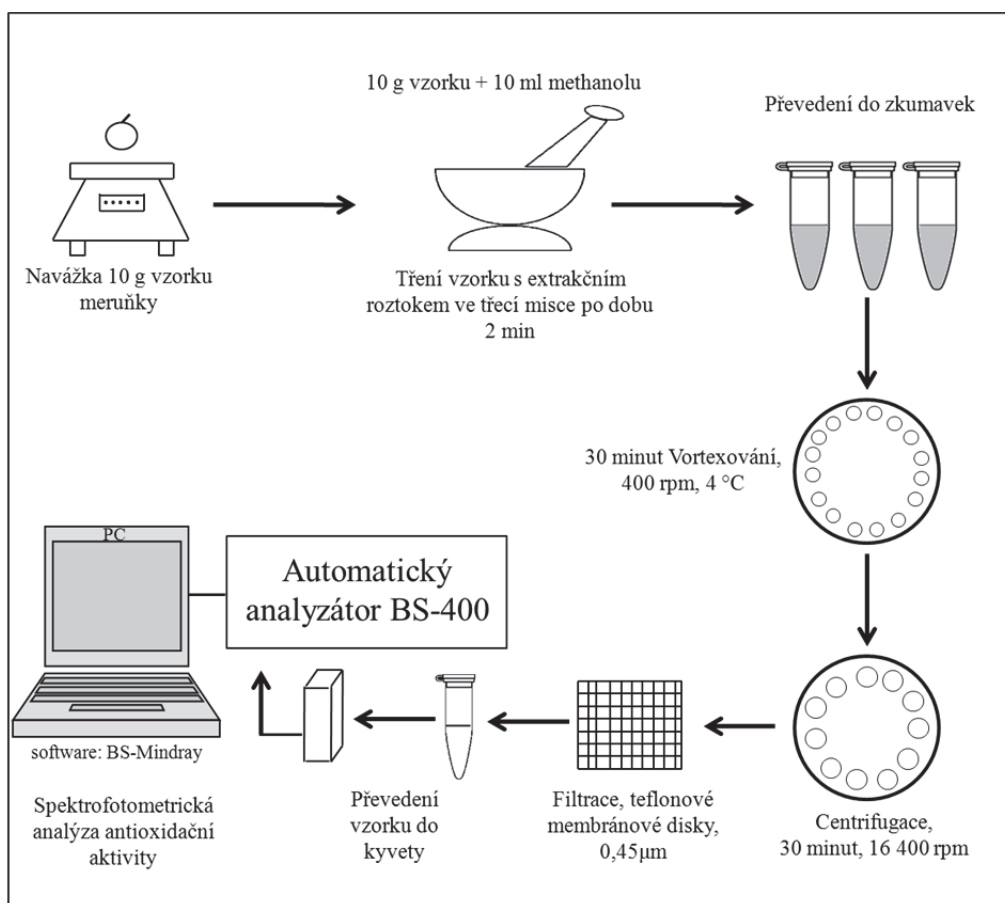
10 g vzorku + 10 ml methanolu

Převedení do zkumavek

Navážka 10 g vzorku meruňky

Tření vzorku s extrakčním roztokem ve třecí misce po dobu 2 min

30 minut Vortexování, 400 rpm, 4 °C

PC

Automatický analyzátor BS-400

software: BS-Mindray

Spektrofotometrická analýza antioxidační aktivity

Převedení vzorku do kyvety

Filtrace, teflonové membránové disky, 0,45μm

Centrifugace, 30 minut, 16 400 rpm